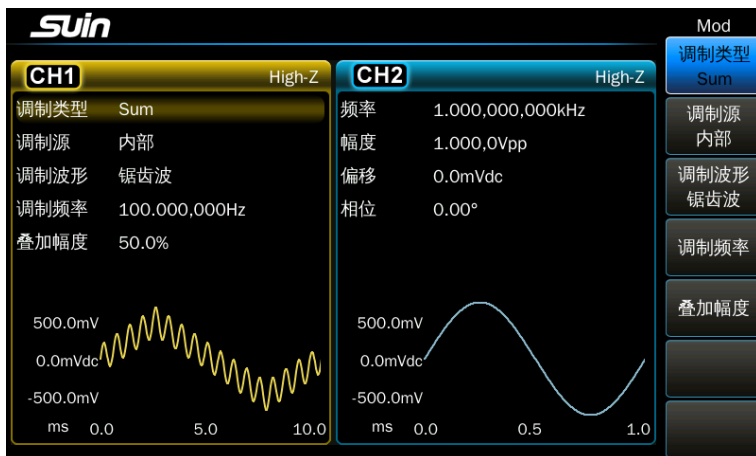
SUin

Mod

CH1 High-Z

调制类型 Sum
调制源 内部
调制波形 锯齿波
调制频率 100.000,000Hz
叠加幅度 50.0%

500.0mV
0.0mVdc
-500.0mV
ms 0.0 5.0 10.0

CH2 High-Z

频率 1.000,000,000kHz
幅度 1.000,0Vpp
偏移 0.0mVdc
相位 0.00°

500.0mV
0.0mVdc
-500.0mV
ms 0.0 0.5 1.0

调制类型
Sum

调制源
内部

调制波形
锯齿波

调制频率

叠加幅度